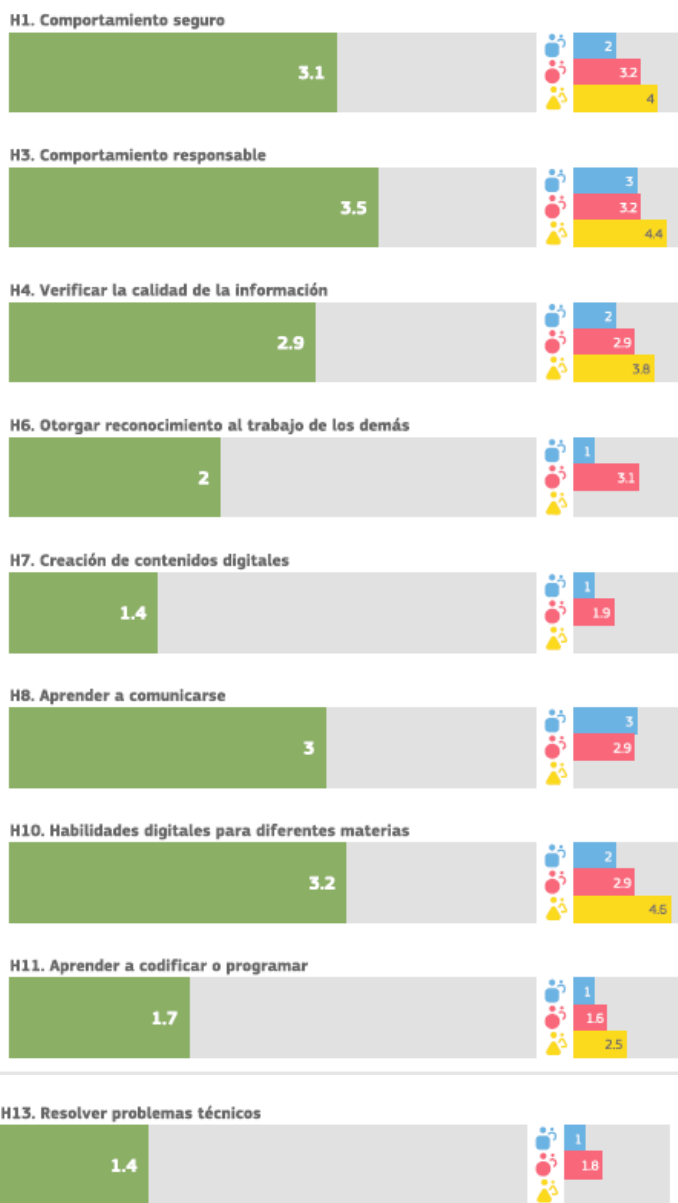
H1. Comportamiento seguro

3.1

2
3.2
4

H3. Comportamiento responsable

3.5

3
3.2
4.4

H4. Verificar la calidad de la información

2.9

2
2.9
3.8

H6. Otorgar reconocimiento al trabajo de los demás

2

1
3.1

H7. Creación de contenidos digitales

1.4

1
1.9

H8. Aprender a comunicarse

3

3
2.9

H10. Habilidades digitales para diferentes materias

3.2

2
2.9
4.6

H11. Aprender a codificar o programar

1.7

1
1.6
2.5

H13. Resolver problemas técnicos

1.4

1
1.8